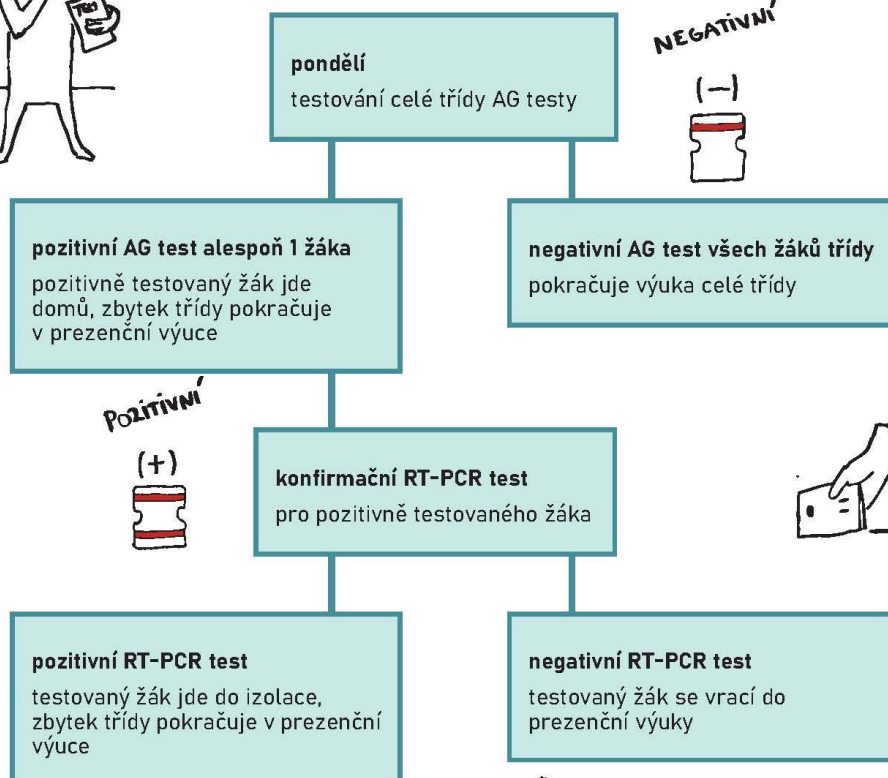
TEST

pondělí
testování celé třídy AG testy

NEGATIVNÍ
(−)

pozitivní AG test alespoň 1 žáka
pozitivně testovaný žák jde domů, zbytek třídy pokračuje v prezenční výuce

negativní AG test všech žáků třídy
pokračuje výuka celé třídy

POZITIVNÍ
(+)

konfirmační RT-PCR test
pro pozitivně testovaného žáka

pozitivní RT-PCR test
testovaný žák jde do izolace, zbytek třídy pokračuje v prezenční výuce

negativní RT-PCR test
testovaný žák se vrací do prezenční výuky